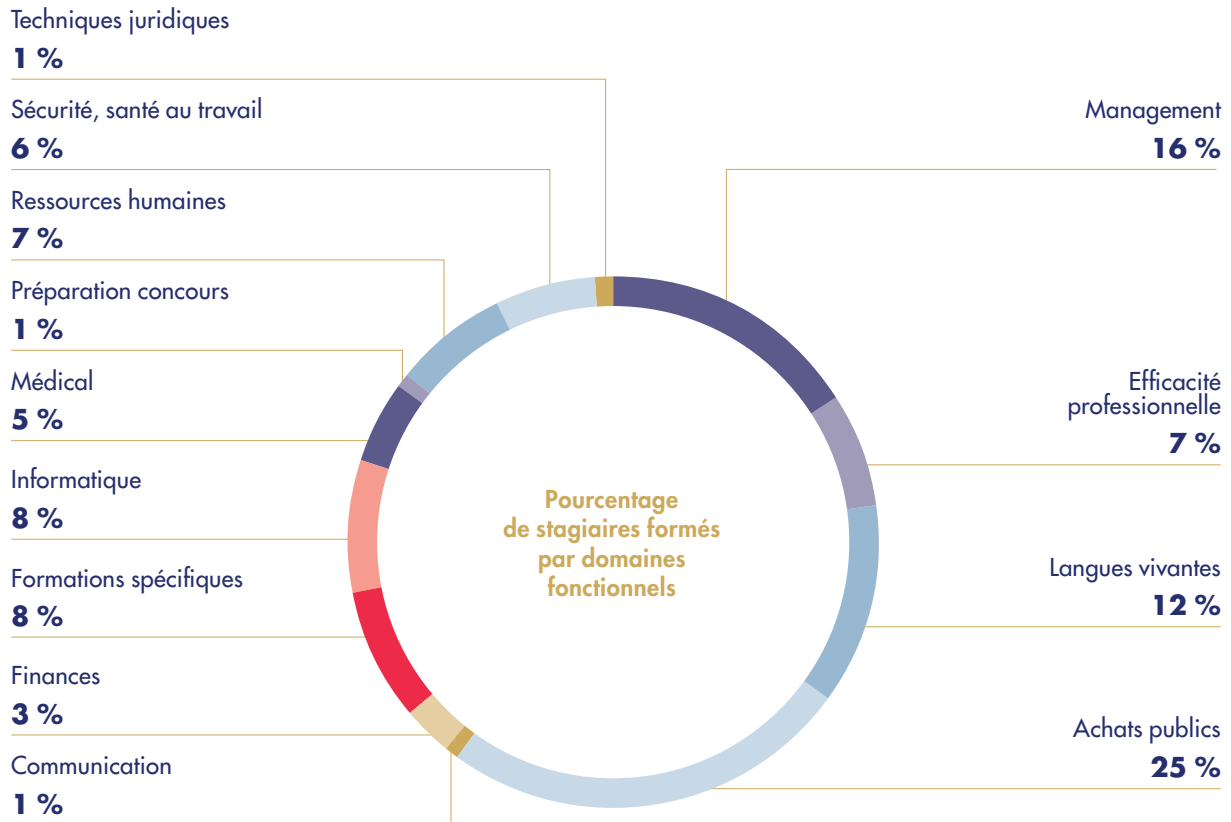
Techniques juridiques
1 %

Sécurité, santé au travail
6 %

Ressources humaines
7 %

Préparation concours
1 %

Médical
5 %

Informatique
8 %

Formations spécifiques
8 %

Finances
3 %

Communication
1 %

Management
16 %

Efficacité professionnelle
7 %

Langues vivantes
12 %

Achats publics
25 %

Pourcentage de stagiaires formés par domaines fonctionnels